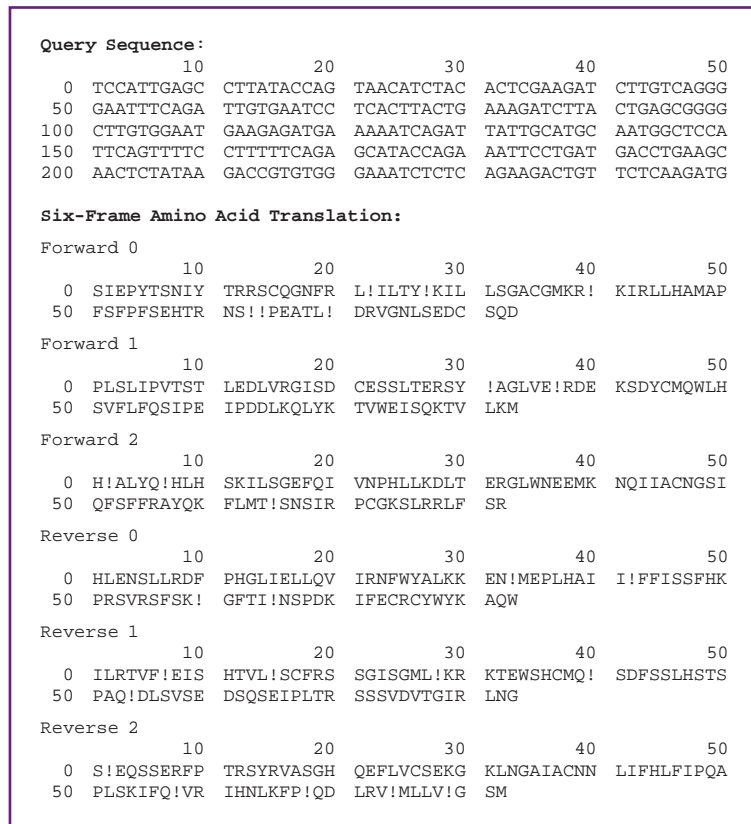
**Query Sequence:**

| | 10 | 20 | 30 | 40 | 50 |
|---|---|---|---|---|---|
| 0 | TCCATTGAGC | CTTATACCAG | TAACATCTAC | ACTCGAAGAT | CTTGTCAGGG |
| 50 | GAATTTCAGA | TTGTGAATCC | TCACTTACTG | AAAGATCTTA | CTGAGCGGGG |
| 100 | CTTGTGGAAT | GAAGAGATGA | AAAATCAGAT | TATTGCATGC | AATGGCTCCA |
| 150 | TTCAGTTTTC | CTTTTTCAGA | GCATACCAGA | AATTCCTGAT | GACCTGAAGC |
| 200 | AACTCTATAA | GACCGTGTGG | GAAATCTCTC | AGAAGACTGT | TCTCAAGATG |

**Six-Frame Amino Acid Translation:**

Forward 0

| | 10 | 20 | 30 | 40 | 50 |
|---|---|---|---|---|---|
| 0 | SIEPYTSNIY | TRRSCQGNFR | L!ILTY!KIL | LSGACGMKR! | KIRLLHAMAP |
| 50 | FSFPFSEHTR | NS!!PEATL! | DRVGNLSEDC | SQD | |

Forward 1

| | 10 | 20 | 30 | 40 | 50 |
|---|---|---|---|---|---|
| 0 | PLSLIPVTST | LEDLVRGISD | CESSLTERSY | !AGLVE!RDE | KSDYCMQWLH |
| 50 | SVFLFQSIPE | IPDDLKQLYK | TVWEISQKTV | LKM | |

Forward 2

| | 10 | 20 | 30 | 40 | 50 |
|---|---|---|---|---|---|
| 0 | H!ALYQ!HLH | SKILSGEFQI | VNPHLLKDLT | ERGLWNEEMK | NQIIACNGSI |
| 50 | QFSFFRAYQK | FLMT!SNSIR | PCGKSLRRLF | SR | |

Reverse 0

| | 10 | 20 | 30 | 40 | 50 |
|---|---|---|---|---|---|
| 0 | HLENSLLRDF | PHGLIELLQV | IRNFWYALKK | EN!MEPLHAI | I!FFISSFHK |
| 50 | PRSVRSFSK! | GFTI!NSPDK | IFECRCYWYK | AQW | |

Reverse 1

| | 10 | 20 | 30 | 40 | 50 |
|---|---|---|---|---|---|
| 0 | ILRTVF!EIS | HTVL!SCFRS | SGISGML!KR | KTEWSHCMQ! | SDFSSLHSTS |
| 50 | PAQ!DLSVSE | DSQSEIPLTR | SSSVDVTGIR | LNG | |

Reverse 2

| | 10 | 20 | 30 | 40 | 50 |
|---|---|---|---|---|---|
| 0 | S!EQSSERFP | TRSYRVASGH | QEFLVCSEKG | KLNGAIACNN | LIFHLFIPQA |
| 50 | PLSKIFQ!VR | IHNLKFP!QD | LRV!MLLV!G | SM | |